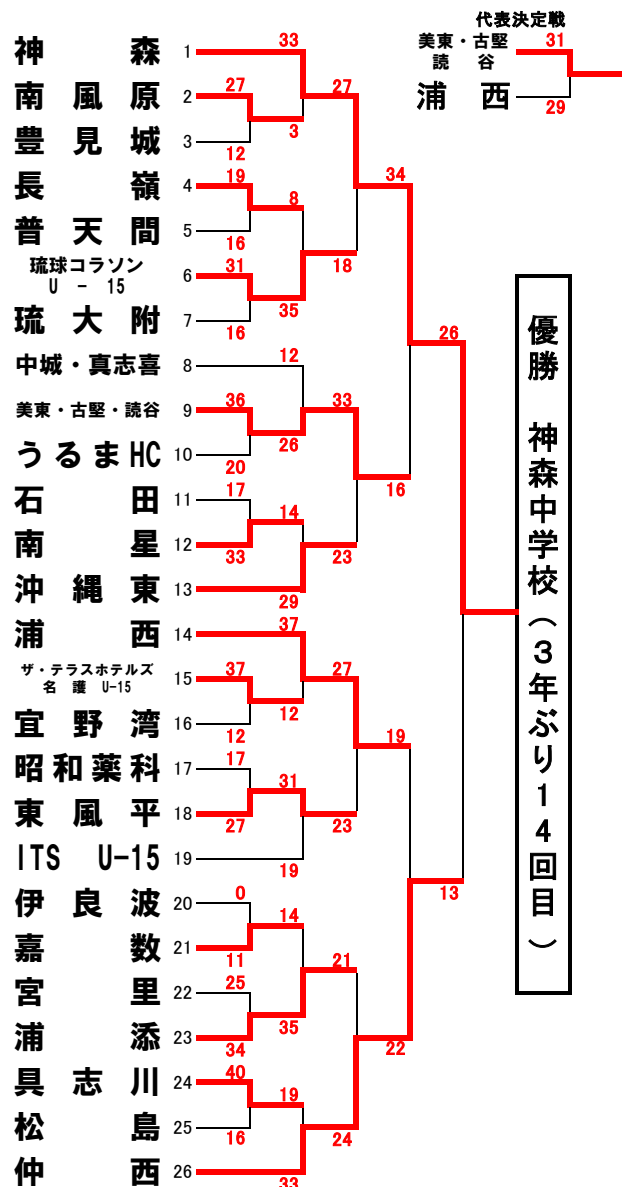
代表決定戦
美東・古堅
読谷
31
浦西
29

神森 1
33
南風原 2
27
3
27
豊見城 3
12
長嶺 4
19
8
34
普天間 5
16
琉球コラソン U－15 6
31
18
琉大附 7
16
35
中城・真志喜 8
12
26
美東・古堅・読谷 9
36
33
うるまHC 10
20
26
石田 11
17
16
南星 12
33
14
沖縄東 13
29
23
浦西 14
37
ザ・テラスホテルズ 名護 U-15 15
37
27
宜野湾 16
12
12
昭和薬科 17
17
19
東風平 18
27
31
ITS U-15 19
19
23
伊良波 20
0
13
嘉数 21
11
14
宮里 22
25
21
浦添 23
34
35
具志川 24
40
22
松島 25
16
19
仲西 26
33
24

優勝 神森中学校（３年ぶり１４回目）